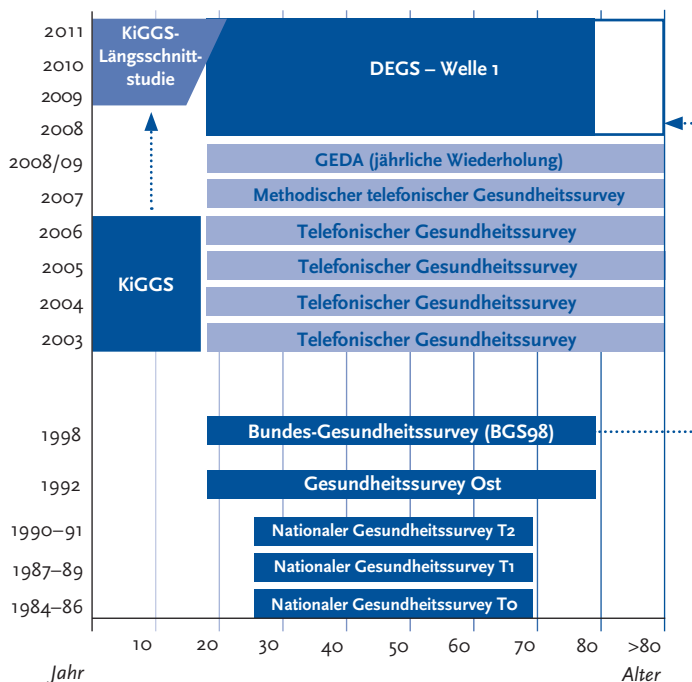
2011
2010
2009
2008
2008/09
2007
2006
2005
2004
2003
1998
1992
1990–91
1987–89
1984–86
Jahr

KiGGS-Längsschnittstudie

DEGS – Welle 1

GEDA (jährliche Wiederholung)

Methodischer telefonischer Gesundheitssurvey

KiGGS

Telefonischer Gesundheitssurvey

Telefonischer Gesundheitssurvey

Telefonischer Gesundheitssurvey

Telefonischer Gesundheitssurvey

Bundes-Gesundheitssurvey (BGS98)

Gesundheitssurvey Ost

Nationaler Gesundheitssurvey T2

Nationaler Gesundheitssurvey T1

Nationaler Gesundheitssurvey T0

10 20 30 40 50 60 70 80 >80
Alter